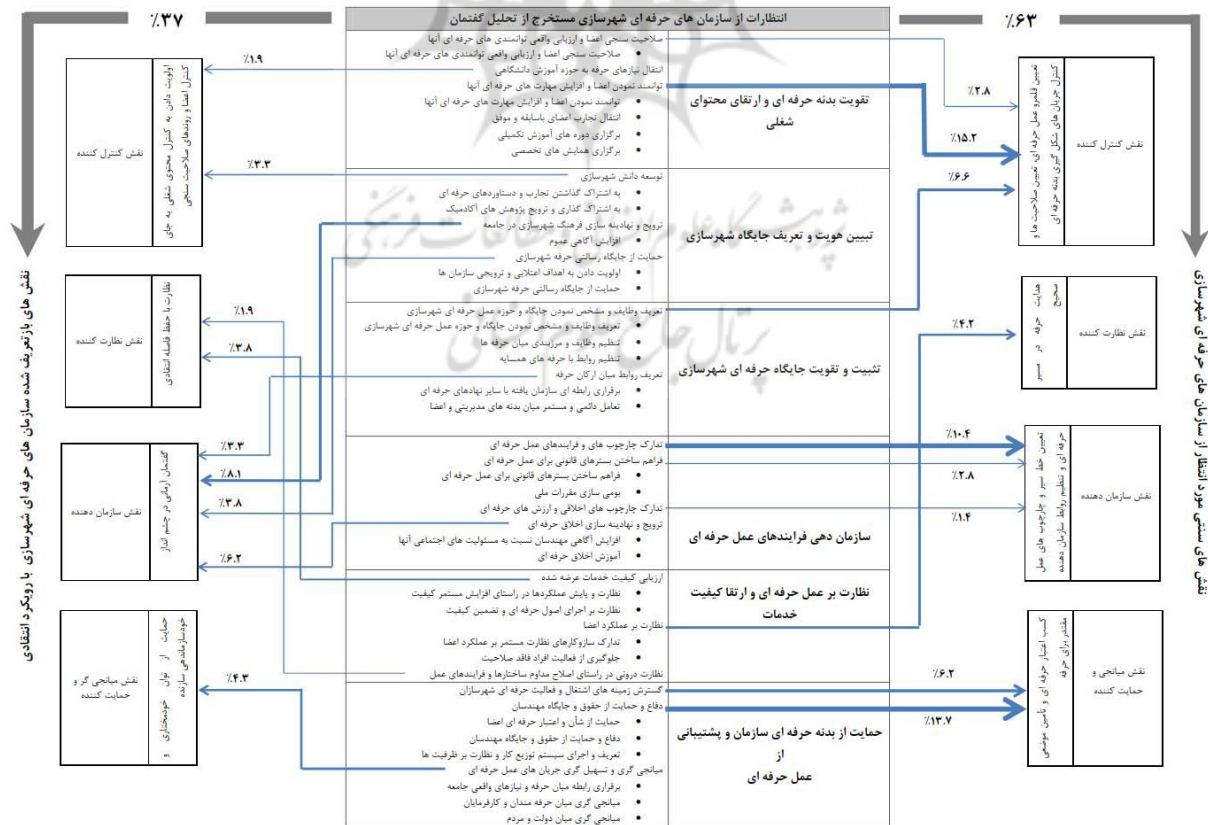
%۳۷

انتظارات از سازمان های حرفه ای شهرسازی مستخرج از تحلیل گفتمان

%۶۳

صلاحیت سنجی اعضا و ارزیابی واقعی توانمندی های حرفه ای آنها
• صلاحیت سنجی اعضا و ارزیابی واقعی توانمندی های حرفه ای آنها
انتقال نیازهای حرفه به حوزه آموزش دانشگاهی
توانمند نمودن اعضا و افزایش مهارت های حرفه ای آنها
• توانمند نمودن اعضا و افزایش مهارت های حرفه ای آنها
• انتقال تجارب اعضای باسابقه و موفق
• برگزاری دوره های آموزش تکمیلی
• برگزاری همایش های تخصصی

تقویت بدنه حرفه ای و ارتقای محتوای شغلی

توسعه دانش شهرسازی
• به اشتراک گذاشتن تجارب و دستاوردهای حرفه ای
• به اشتراک گذاری و ترویج پژوهش های آکادمیک
ترویج و نهادینه سازی فرهنگ شهرسازی در جامعه
• افزایش آگاهی عموم
حمایت از جایگاه رسالتی حرفه شهرسازی
• اولویت دادن به اهداف اعتلایی و ترویجی سازمان ها
• حمایت از جایگاه رسالتی حرفه شهرسازی

تبیین هویت و تعریف جایگاه شهرسازی

تعریف وظایف و مشخص نمودن جایگاه و حوزه عمل حرفه ای شهرسازی
• تعریف وظایف و مشخص نمودن جایگاه و حوزه عمل حرفه ای شهرسازی
• تنظیم وظایف و مرزبندی میان حرفه ها
• تنظیم روابط با حرفه های همسایه
تعریف روابط میان ارکان حرفه
• برقراری رابطه ای سازمان یافته با سایر نهادهای حرفه ای
• تعامل دائمی و مستمر میان بدنه های مدیریتی و اعضا

تثبیت و تقویت جایگاه حرفه ای شهرسازی

تدارک چارچوب ها و فرایندهای عمل حرفه ای
فراهم ساختن بسترهای قانونی برای عمل حرفه ای
• فراهم ساختن بسترهای قانونی برای عمل حرفه ای
• بومی سازی مقررات ملی
تدارک چارچوب های اخلاقی و ارزش های حرفه ای
ترویج و نهادینه سازی اخلاق حرفه ای
• افزایش آگاهی مهندسان نسبت به مسئولیت های اجتماعی آنها
• آموزش اخلاق حرفه ای

سازمان دهی فرایندهای عمل حرفه ای

ارزیابی کیفیت خدمات عرضه شده
• نظارت و پایش عملکردها در راستای افزایش مستمر کیفیت
• نظارت بر اجرای اصول حرفه ای و تضمین کیفیت
نظارت بر عملکرد اعضا
• تدارک سازوکارهای نظارت مستمر بر عملکرد اعضا
• جلوگیری از فعالیت افراد فاقد صلاحیت
نظارت درونی در راستای اصلاح مداوم ساختارها و فرایندهای عمل

نظارت بر عمل حرفه ای و ارتقا کیفیت خدمات

گسترش زمینه های اشتغال و فعالیت حرفه ای شهرسازان
دفاع و حمایت از حقوق و جایگاه مهندسان
• حمایت از شأن و اعتبار حرفه ای اعضا
• دفاع و حمایت از حقوق و جایگاه مهندسان
• تعریف و اجرای سیستم توزیع کار و نظارت بر ظرفیت ها
میانجی گری و تسهیل گری جریان های عمل حرفه ای
• برقراری رابطه میان حرفه و نیازهای واقعی جامعه
• میانجی گری میان حرفه مندان و کارفرمایان
• میانجی گری میان دولت و مردم

حمایت از بدنه حرفه ای سازمان و پشتیبانی از عمل حرفه ای

%۱.۹
اولویت دادن به کنترل محتوی شغلی به جای کنترل اعضا و رویه های صلاحیت سنجی
نقش کنترل کننده
%۳.۳

%۱.۹
%۳.۸
نظارت با حفظ فاصله انتقادی
نقش نظارت کننده

%۳.۳
%۸.۱
%۳.۸
%۶.۲
گفتمان ارتباطی در چشم انداز
نقش سازمان دهنده

%۴.۳
حمایت از توان خودسازماندهی و خوداتکایی سازنده
نقش میانجی گر و حمایت کننده

نقش های بازتعریف شده سازمان های حرفه ای شهرسازی با رویکرد انتقادی

%۲.۸
%۱۵.۲
%۶.۶
تعیین قلمرو عمل حرفه ای، تعیین صلاحیت ها و کنترل جریان های شکل گیری بدنه حرفه ای
نقش کنترل کننده

%۴.۲
هدایت حرفه در مسیر صحیح
نقش نظارت کننده

%۱۰.۴
%۲.۸
%۱.۴
تعیین خط سیر و چارچوب های عمل حرفه ای و تنظیم روابط سازمان دهنده
نقش سازمان دهنده

%۶.۲
%۱۳.۷
کسب اعتبار حرفه ای و تامین موقعیت مقتدر برای حرفه
نقش میانجی و حمایت کننده

نقش های سنتی مورد انتظار از سازمان های حرفه ای شهرسازی